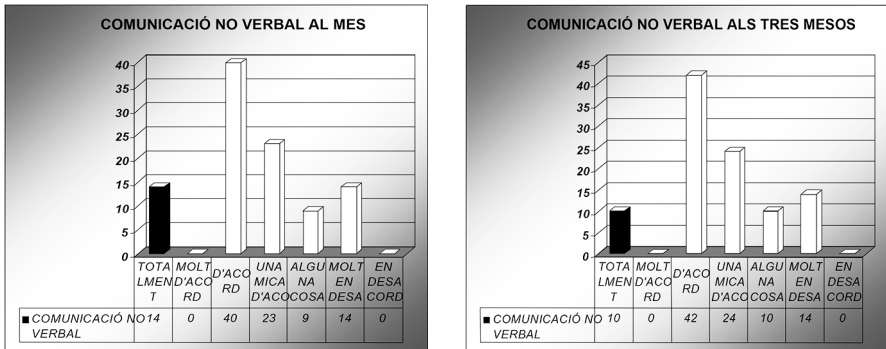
COMUNICACIÓ NO VERBAL AL MES

40
35
30
25
20
15
10
5
0

| | TOTALMENT | MOLT D'ACORD | D'ACORD | UNA MICA D'ACO | ALGUNA COSA | MOLT EN DESA | EN DESACORD |
|---|---|---|---|---|---|---|---|
| ■ COMUNICACIÓ NO VERBAL | 14 | 0 | 40 | 23 | 9 | 14 | 0 |

COMUNICACIÓ NO VERBAL ALS TRES MESOS

45
40
35
30
25
20
15
10
5
0

| | TOTALMENT | MOLT D'ACORD | D'ACORD | UNA MICA D'ACO | ALGUNA COSA | MOLT EN DESA | EN DESACORD |
|---|---|---|---|---|---|---|---|
| ■ COMUNICACIÓ NO VERBAL | 10 | 0 | 42 | 24 | 10 | 14 | 0 |